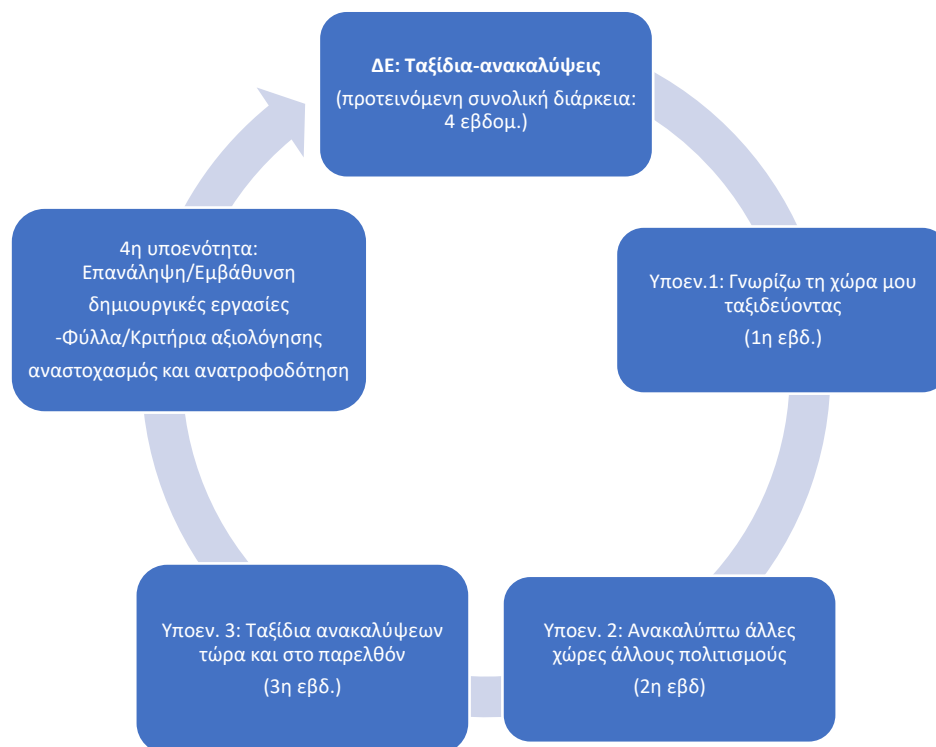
ΔΕ: Ταξίδια-ανακαλύψεις
(προτεινόμενη συνολική διάρκεια: 4 εβδομ.)

Υποεν.1: Γνωρίζω τη χώρα μου ταξιδεύοντας
(1η εβδ.)

Υποεν. 2: Ανακαλύπτω άλλες χώρες άλλους πολιτισμούς
(2η εβδ)

Υποεν. 3: Ταξίδια ανακαλύψεων τώρα και στο παρελθόν
(3η εβδ.)

4η υποενότητα:
Επανάληψη/Εμβάθυνση
δημιουργικές εργασίες
-Φύλλα/Κριτήρια αξιολόγησης
αναστοχασμός και ανατροφοδότηση